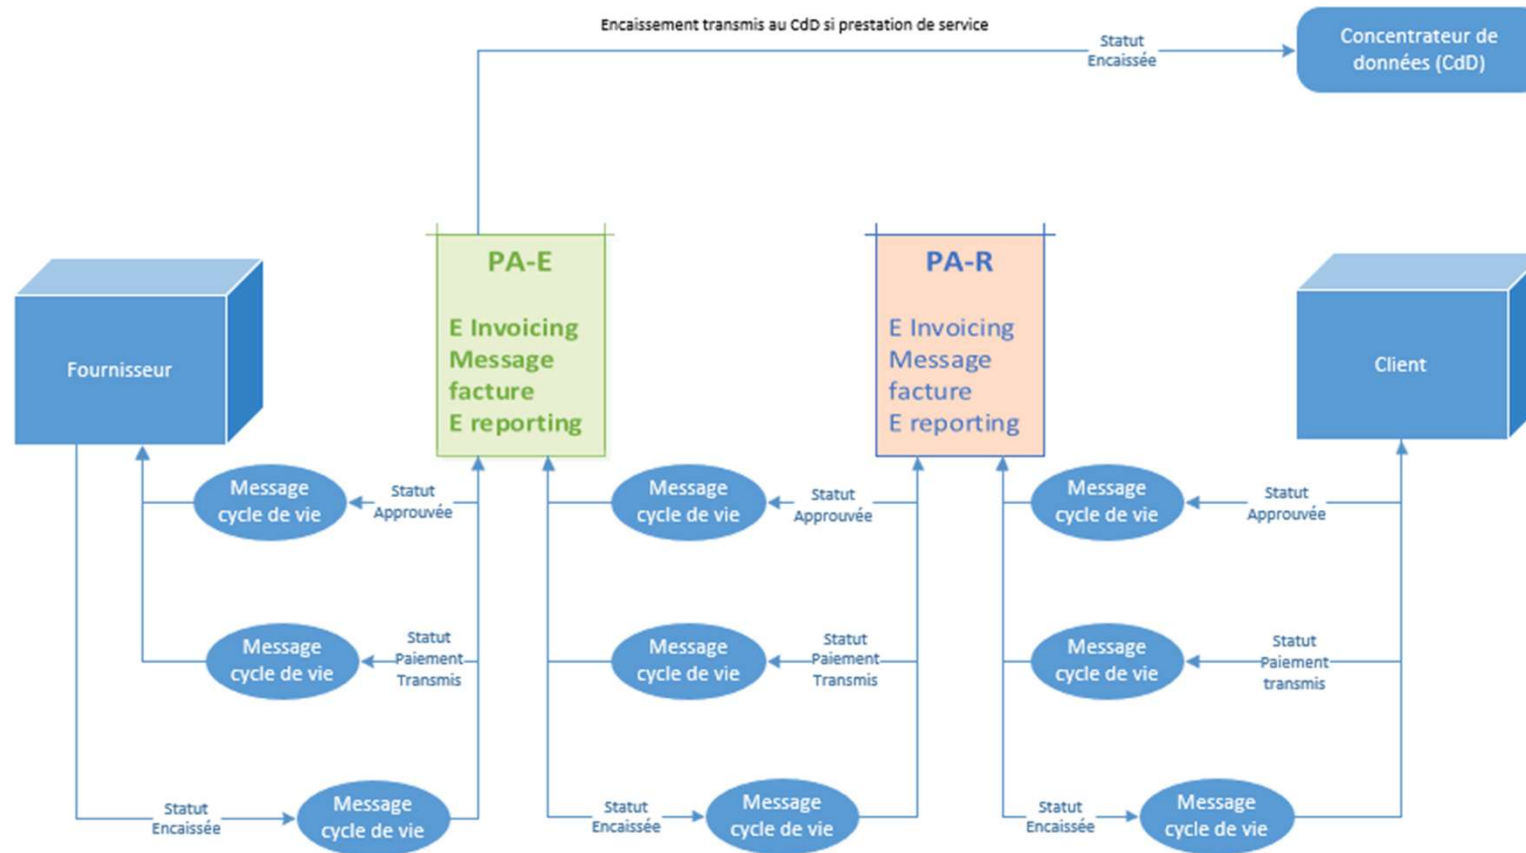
Encaissement transmis au CdD si prestation de service

Statut Encaissée

Concentrateur de données (CdD)

Fournisseur

PA-E

E Invoicing
Message facture
E reporting

PA-R

E Invoicing
Message facture
E reporting

Client

Message cycle de vie
Statut Approuvée

Message cycle de vie
Statut Approuvée

Message cycle de vie
Statut Approuvée

Message cycle de vie
Statut Paiement Transmis

Message cycle de vie
Statut Paiement Transmis

Message cycle de vie
Statut Paiement transmis

Statut Encaissée
Message cycle de vie

Statut Encaissée
Message cycle de vie

Statut Encaissée
Message cycle de vie